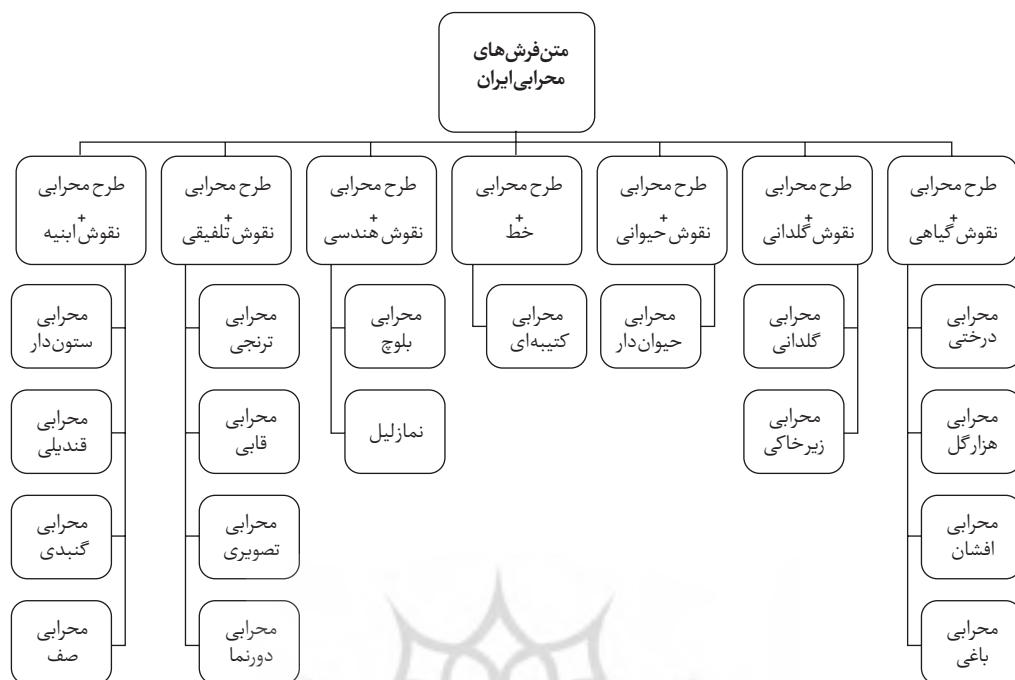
متن فرش‌های محرابی ایران

طرح محرابی + نقوش گیاهی

محرابی درختی

محرابی هزارگل

محرابی افشان

محرابی باغی

طرح محرابی + نقوش گلدانی

محرابی گلدانی

محرابی زیرخاکی

طرح محرابی + نقوش حیوانی

محرابی حیوان‌دار

طرح محرابی + خط

محرابی کتیبه‌ای

طرح محرابی + نقوش هندسی

محرابی بلوچ

نمازلیل

طرح محرابی + نقوش تلفیقی

محرابی ترنجی

محرابی قابی

محرابی تصویری

محرابی دورنما

طرح محرابی + نقوش ابنیه

محرابی ستون‌دار

محرابی قندیلی

محرابی گنبدی

محرابی صف